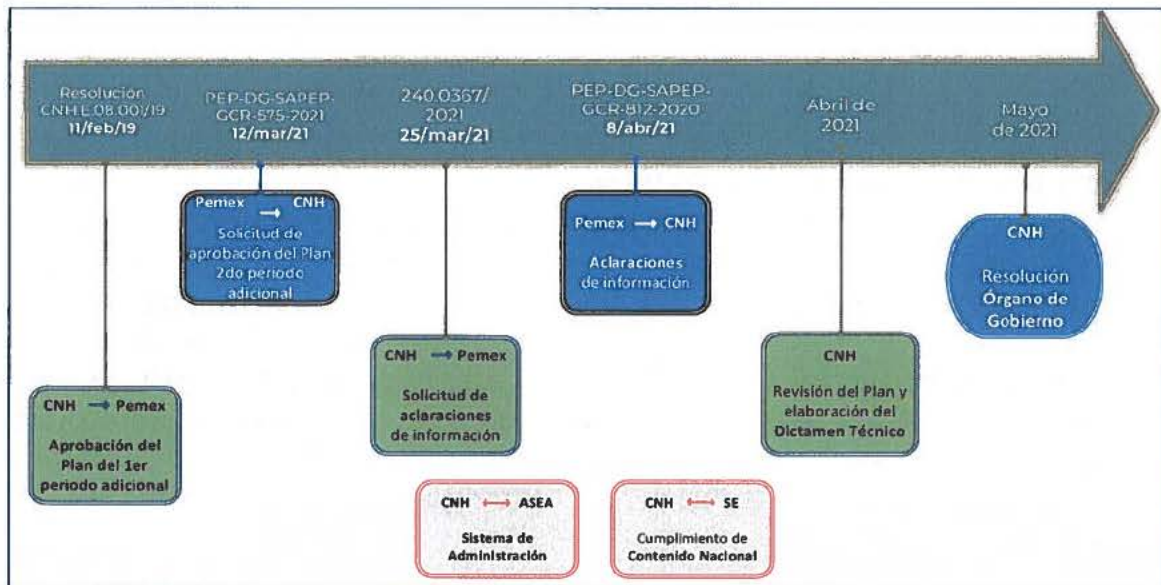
Resolución CNH.E.08.001/19
11/feb/19

PEP-DG-SAPEP-GCR-575-2021
12/mar/21

240.0367/2021
25/mar/21

PEP-DG-SAPEP-GCR-812-2020
8/abr/21

Abril de 2021

Mayo de 2021

Pemex → CNH
Solicitud de aprobación del Plan 2do periodo adicional

Pemex → CNH
Aclaraciones de información

CNH
Resolución Órgano de Gobierno

CNH → Pemex
Solicitud de aclaraciones de información

CNH
Revisión del Plan y elaboración del Dictamen Técnico

CNH → Pemex
Aprobación del Plan del 1er periodo adicional

CNH ⟷ ASEA
Sistema de Administración

CNH ⟷ SE
Cumplimiento de Contenido Nacional